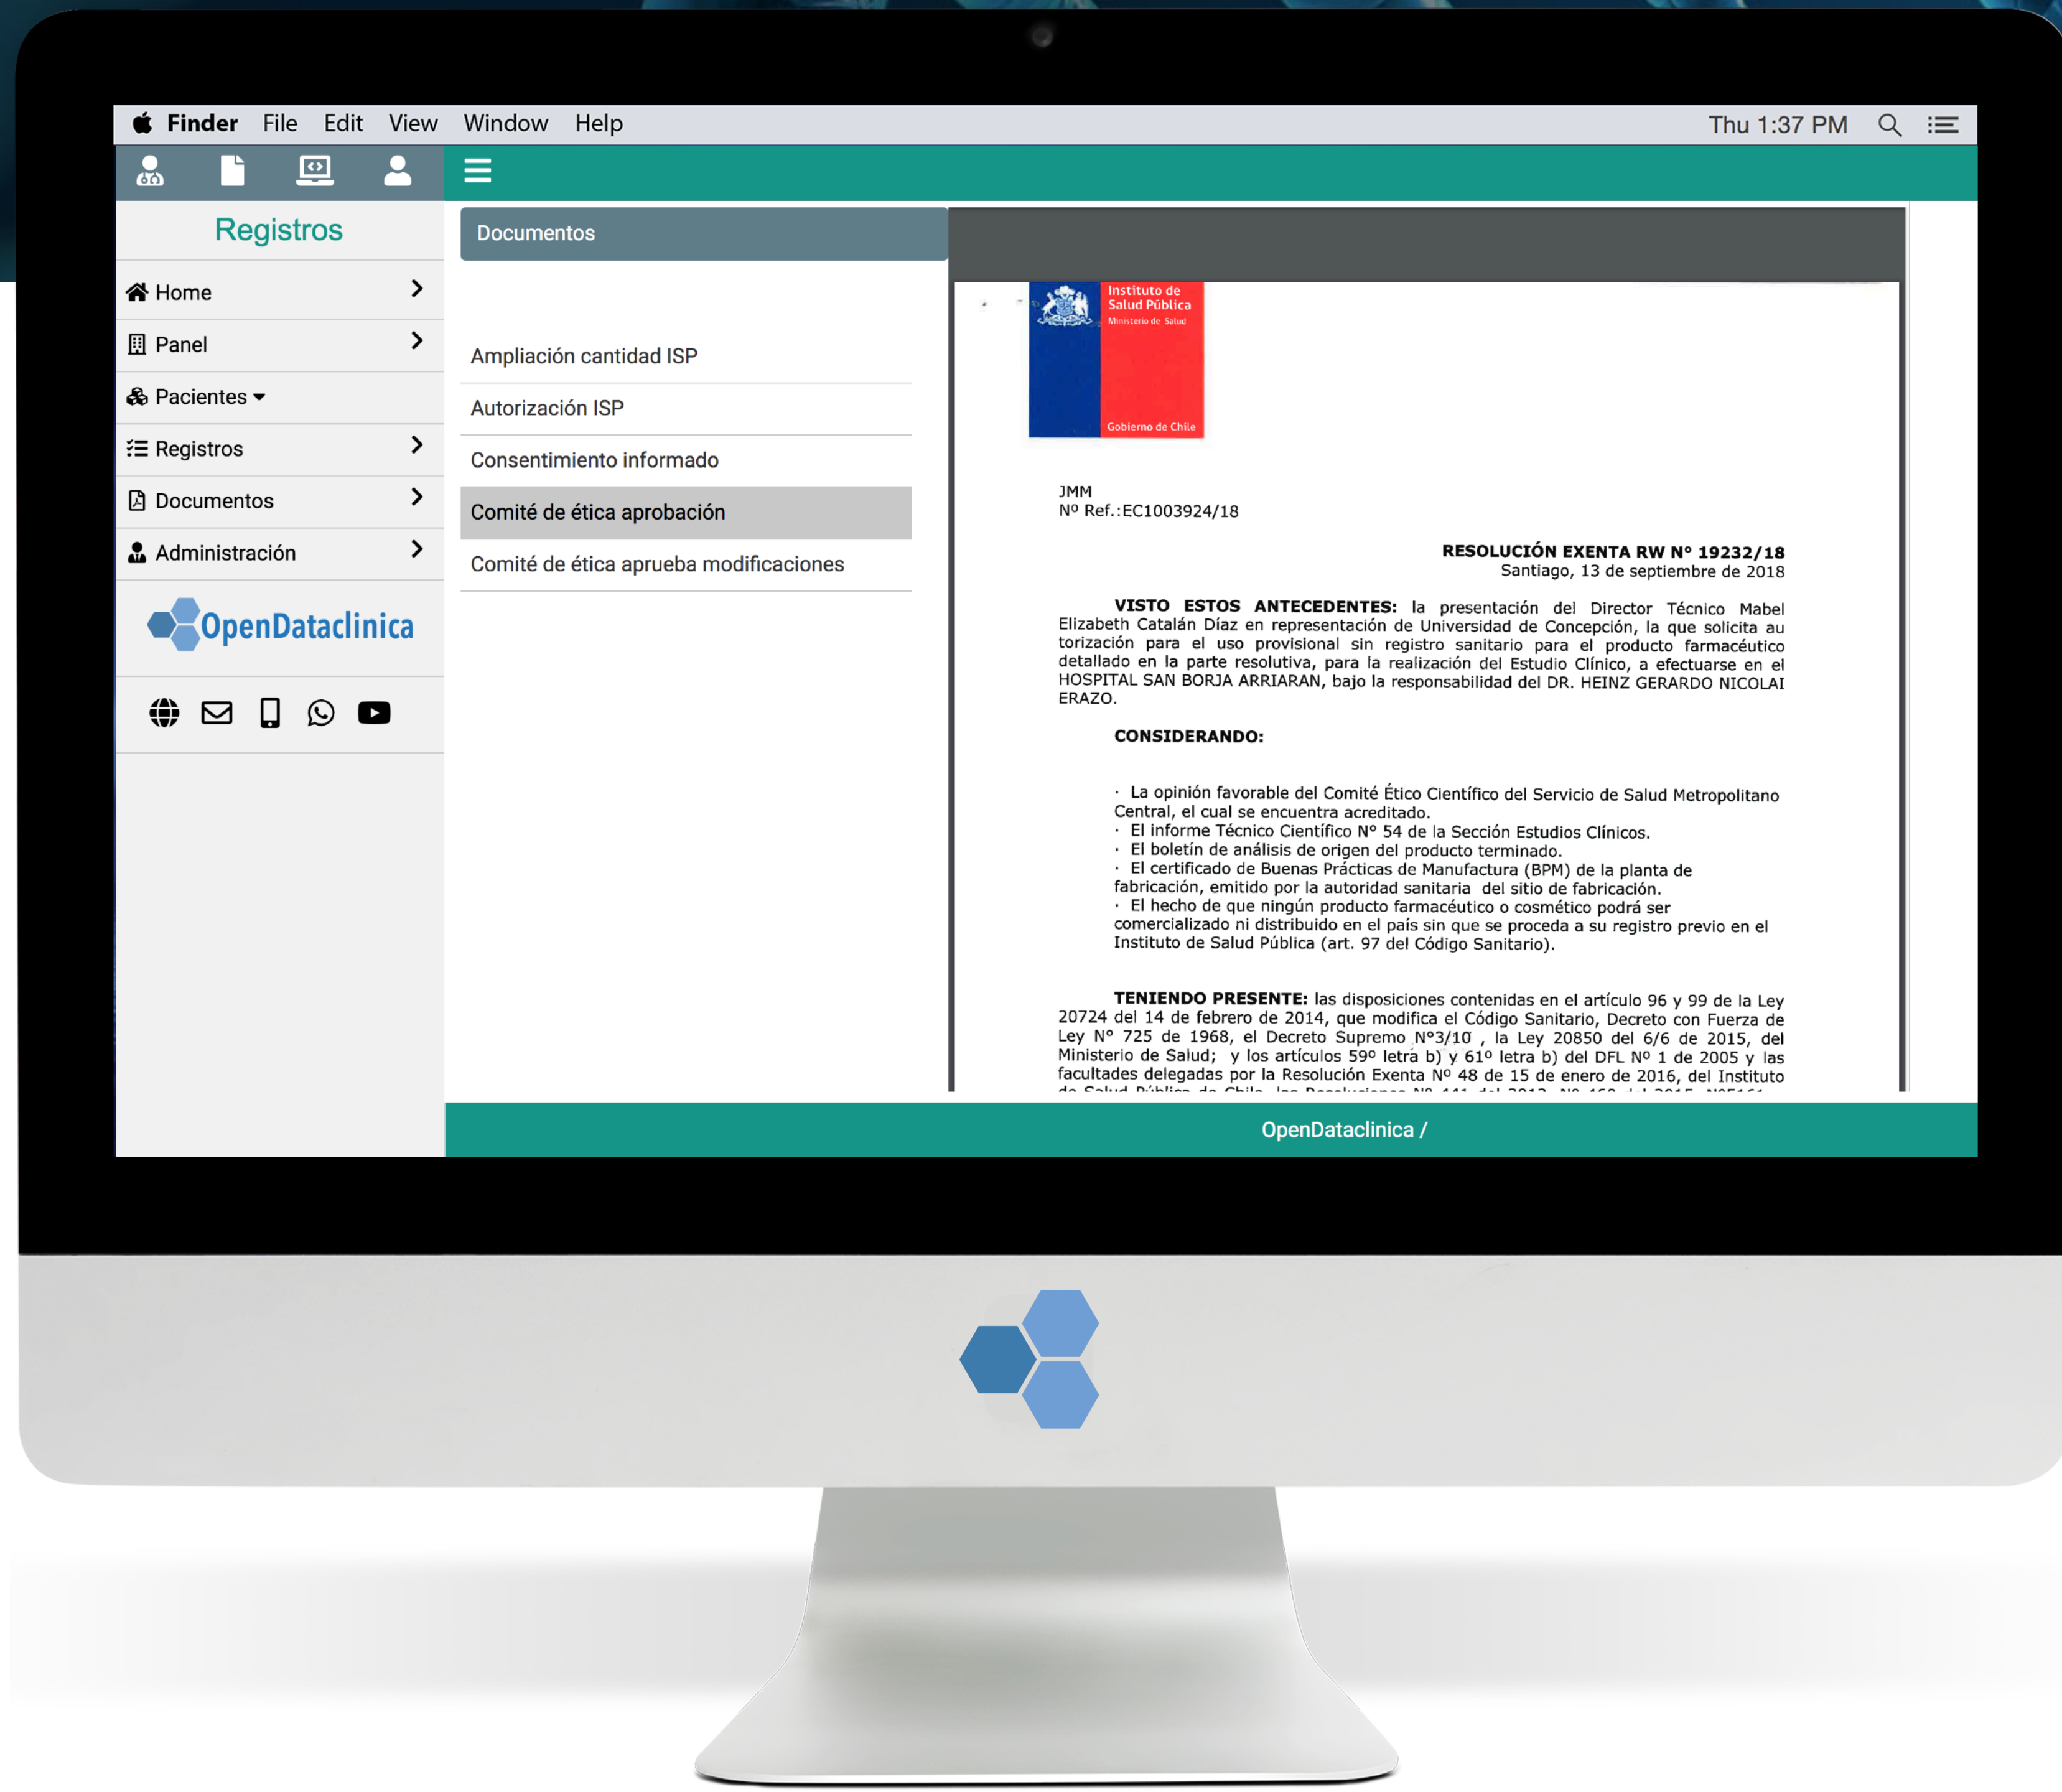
Finder File Edit View Window Help Thu 1:37 PM

Registros

Home
Panel
Pacientes
Registros
Documentos
Administración

OpenDataclinica

Documentos

Ampliación cantidad ISP
Autorización ISP
Consentimiento informado
Comité de ética aprobación
Comité de ética aprueba modificaciones

Instituto de Salud Pública
Ministerio de Salud
Gobierno de Chile

JMM
Nº Ref.:EC1003924/18

RESOLUCIÓN EXENTA RW Nº 19232/18
Santiago, 13 de septiembre de 2018

VISTO ESTOS ANTECEDENTES: la presentación del Director Técnico Mabel Elizabeth Catalán Díaz en representación de Universidad de Concepción, la que solicita autorización para el uso provisional sin registro sanitario para el producto farmacéutico detallado en la parte resolutiva, para la realización del Estudio Clínico, a efectuarse en el HOSPITAL SAN BORJA ARRIARAN, bajo la responsabilidad del DR. HEINZ GERARDO NICOLAI ERAZO.

CONSIDERANDO:

· La opinión favorable del Comité Ético Científico del Servicio de Salud Metropolitano Central, el cual se encuentra acreditado.
· El informe Técnico Científico Nº 54 de la Sección Estudios Clínicos.
· El boletín de análisis de origen del producto terminado.
· El certificado de Buenas Prácticas de Manufactura (BPM) de la planta de fabricación, emitido por la autoridad sanitaria del sitio de fabricación.
· El hecho de que ningún producto farmacéutico o cosmético podrá ser comercializado ni distribuido en el país sin que se proceda a su registro previo en el Instituto de Salud Pública (art. 97 del Código Sanitario).

TENIENDO PRESENTE: las disposiciones contenidas en el artículo 96 y 99 de la Ley 20724 del 14 de febrero de 2014, que modifica el Código Sanitario, Decreto con Fuerza de Ley Nº 725 de 1968, el Decreto Supremo Nº3/10 , la Ley 20850 del 6/6 de 2015, del Ministerio de Salud; y los artículos 59º letra b) y 61º letra b) del DFL Nº 1 de 2005 y las facultades delegadas por la Resolución Exenta Nº 48 de 15 de enero de 2016, del Instituto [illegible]

OpenDataclinica /